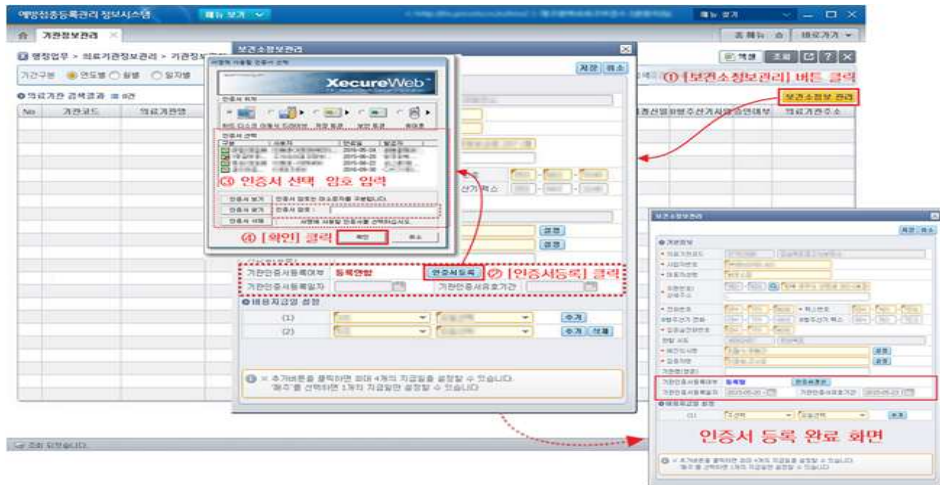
예방접종등록관리 정보시스템

기관정보관리

행정업무 > 의료기관정보관리 > 기관정보관리

기관구분 ◉ 연도별 ○ 월별 ○ 일자별

의료기관 검색결과 0건

No 기관코드 의료기관명

보건소정보관리

XecureWeb

③ 인증서 선택 암호 입력

④ [확인] 클릭

확인 취소

저장 취소

① [보건소정보관리] 버튼 클릭

보건소정보 관리

기관인증서등록여부 등록안함 인증서등록

② [인증서등록] 클릭

기관인증서등록일자 기관인증서유효기간

예방지급일 설정

(1) 추가

(2) 추가 삭제

※ 추가버튼을 클릭하면 최대 4개의 지급일을 설정할 수 있습니다.
'매주'를 선택하면 1개의 지급일만 설정할 수 있습니다.

조회 되었습니다.

보건소정보관리

기관정보

기관인증서등록여부 등록함 인증서등록

인증서 등록 완료 화면